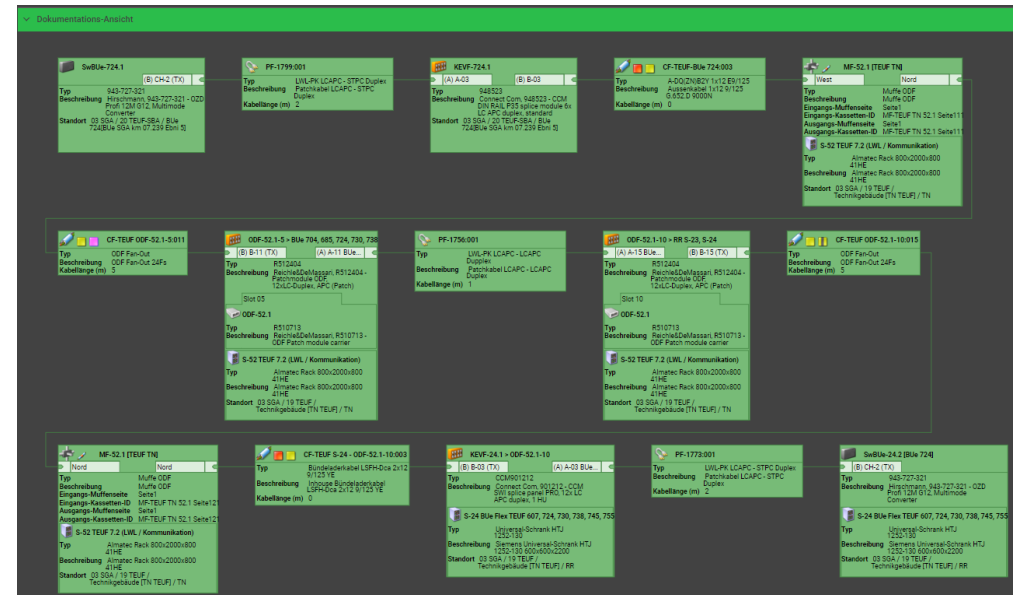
Dokumentations-Ansicht

SwBUe-724.1
(B) CH-2 (TX)
Typ 943-727-321
Beschreibung Hirschmann, 943-727-321 - OZD Profi 12M G12, Multimode Converter
Standort 03 SGA / 20 TEUF-SBA / BUe 724[BUe SGA km 07.239 Ebni 5]

PF-1799:001
Typ LWL-PK LCAPC - STPC Duplex
Beschreibung Patchkabel LCAPC - STPC Duplex
Kabellänge (m) 2

KEVF-724.1
(A) A-03
(B) B-03
Typ 948523
Beschreibung Connect Com, 948523 - CCM DIN RAIL FSS splice module 6x LC APC duplex, standard
Standort 03 SGA / 20 TEUF-SBA / BUe 724[BUe SGA km 07.239 Ebni 5]

CF-TEUF-BUe 724:003
Typ A-DQ(ZN)B2Y 1x12 E9/125
Beschreibung Aussenkabel 1x12 9/125 G.652.D 9000N
Kabellänge (m) 0

MF-52.1 [TEUF TN]
West
Nord
Typ Muffe ODF
Beschreibung Muffe ODF
Eingangs-Muffenseite Seite1
Eingangs-Kassetten-ID MF-TEUF TN 52.1 Seite11
Ausgangs-Muffenseite Seite1
Ausgangs-Kassetten-ID MF-TEUF TN 52.1 Seite11
S-52 TEUF 7.2 (LWL / Kommunikation)
Typ Almatec Rack 800x2000x800 41HE
Beschreibung Almatec Rack 800x2000x800 41HE
Standort 03 SGA / 19 TEUF / Technikgebäude [TN TEUF] / TN

CF-TEUF ODF-52.1-5:011
Typ ODF Fan-Out
Beschreibung ODF Fan-Out 24Fs
Kabellänge (m) 5

ODF-52.1-5 > BUe 704, 685, 724, 730, 738
(B) B-11 (TX)
(A) A-11 BUe...
Typ R512404
Beschreibung Reichle&DeMassari, R512404 - Patchmodule ODF 12xLC-Duplex, APC (Patch)
Slot 05
ODF-52.1
Typ R510713
Beschreibung Reichle&DeMassari, R510713 - ODF Patch module carrier
S-52 TEUF 7.2 (LWL / Kommunikation)
Typ Almatec Rack 800x2000x800 41HE
Beschreibung Almatec Rack 800x2000x800 41HE
Standort 03 SGA / 19 TEUF / Technikgebäude [TN TEUF] / TN

PF-1756:001
Typ LWL-PK LCAPC - LCAPC Duplex
Beschreibung Patchkabel LCAPC - LCAPC Duplex
Kabellänge (m) 1

ODF-52.1-10 > RR S-23, S-24
(A) A-15 BUe...
(B) B-15 (TX)
Typ R512404
Beschreibung Reichle&DeMassari, R512404 - Patchmodule ODF 12xLC-Duplex, APC (Patch)
Slot 10
ODF-52.1
Typ R510713
Beschreibung Reichle&DeMassari, R510713 - ODF Patch module carrier
S-52 TEUF 7.2 (LWL / Kommunikation)
Typ Almatec Rack 800x2000x800 41HE
Beschreibung Almatec Rack 800x2000x800 41HE
Standort 03 SGA / 19 TEUF / Technikgebäude [TN TEUF] / TN

CF-TEUF ODF-52.1-10:015
Typ ODF Fan-Out
Beschreibung ODF Fan-Out 24Fs
Kabellänge (m) 5

MF-52.1 [TEUF TN]
Nord
Nord
Typ Muffe ODF
Beschreibung Muffe ODF
Eingangs-Muffenseite Seite1
Eingangs-Kassetten-ID MF-TEUF TN 52.1 Seite121
Ausgangs-Muffenseite Seite1
Ausgangs-Kassetten-ID MF-TEUF TN 52.1 Seite121
S-52 TEUF 7.2 (LWL / Kommunikation)
Typ Almatec Rack 800x2000x800 41HE
Beschreibung Almatec Rack 800x2000x800 41HE
Standort 03 SGA / 19 TEUF / Technikgebäude [TN TEUF] / TN

CF-TEUF S-24 - ODF-52.1-10:003
Typ Bündeladerkabel LSFH-Dca 2x12 9/125 YE
Beschreibung Inhouse Bündeladerkabel LSFH-Dca 2x12 9/125 YE
Kabellänge (m) 0

KEVF-24.1 > ODF-52.1-10
(B) B-03 (TX)
(A) A-03 BUe...
Typ CCM901212
Beschreibung Connect Com, 901212 - CCM SWI splice panel PRO, 12x LC APC duplex, 1 HU
S-24 BUe Flex TEUF 607, 724, 730, 738, 745, 755
Typ Universal-Schrank HTJ 1252-130
Beschreibung Siemens Universal-Schrank HTJ 1252-130 600x600x2200
Standort 03 SGA / 19 TEUF / Technikgebäude [TN TEUF] / RR

PF-1773:001
Typ LWL-PK LCAPC - STPC Duplex
Beschreibung Patchkabel LCAPC - STPC Duplex
Kabellänge (m) 2

SwBUe-24.2 [BUe 724]
(B) CH-2 (TX)
Typ 943-727-321
Beschreibung Hirschmann, 943-727-321 - OZD Profi 12M G12, Multimode Converter
S-24 BUe Flex TEUF 607, 724, 730, 738, 745, 755
Typ Universal-Schrank HTJ 1252-130
Beschreibung Siemens Universal-Schrank HTJ 1252-130 600x600x2200
Standort 03 SGA / 19 TEUF / Technikgebäude [TN TEUF] / RR